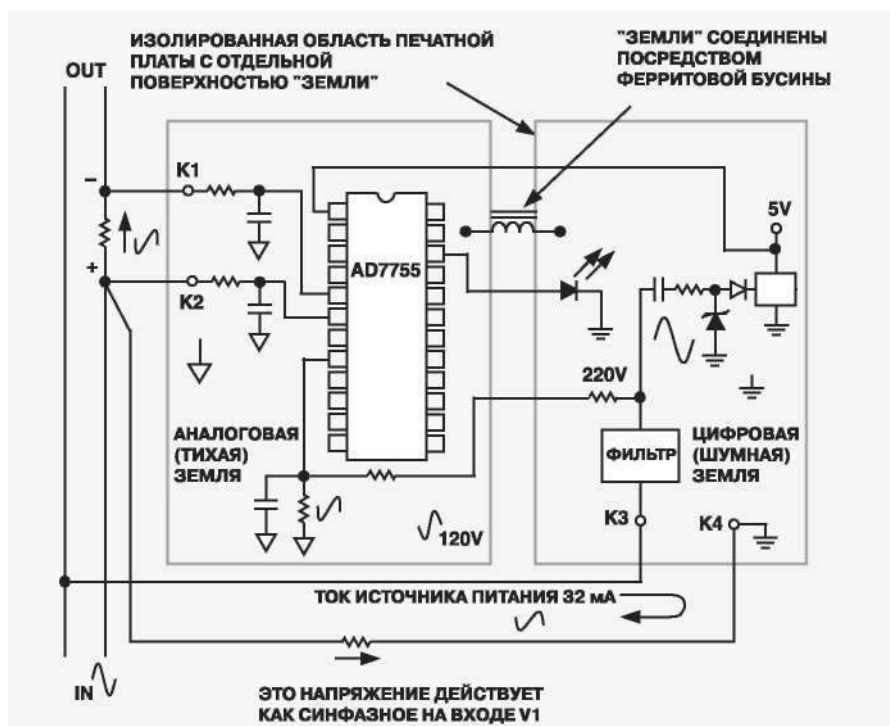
ИЗОЛИРОВАННАЯ ОБЛАСТЬ ПЕЧАТНОЙ ПЛАТЫ С ОТДЕЛЬНОЙ ПОВЕРХНОСТЬЮ "ЗЕМЛИ"

"ЗЕМЛИ" СОЕДИНЕНЫ ПОСРЕДСТВОМ ФЕРРИТОВОЙ БУСИНЫ

OUT

–

+

K1

K2

AD7755

5V

220V

АНАЛОГОВАЯ (ТИХАЯ) ЗЕМЛЯ

ФИЛЬТР

ЦИФРОВАЯ (ШУМНАЯ) ЗЕМЛЯ

K3

K4

120V

ТОК ИСТОЧНИКА ПИТАНИЯ 32 мА

IN

ЭТО НАПРЯЖЕНИЕ ДЕЙСТВУЕТ КАК СИНФАЗНОЕ НА ВХОДЕ V1